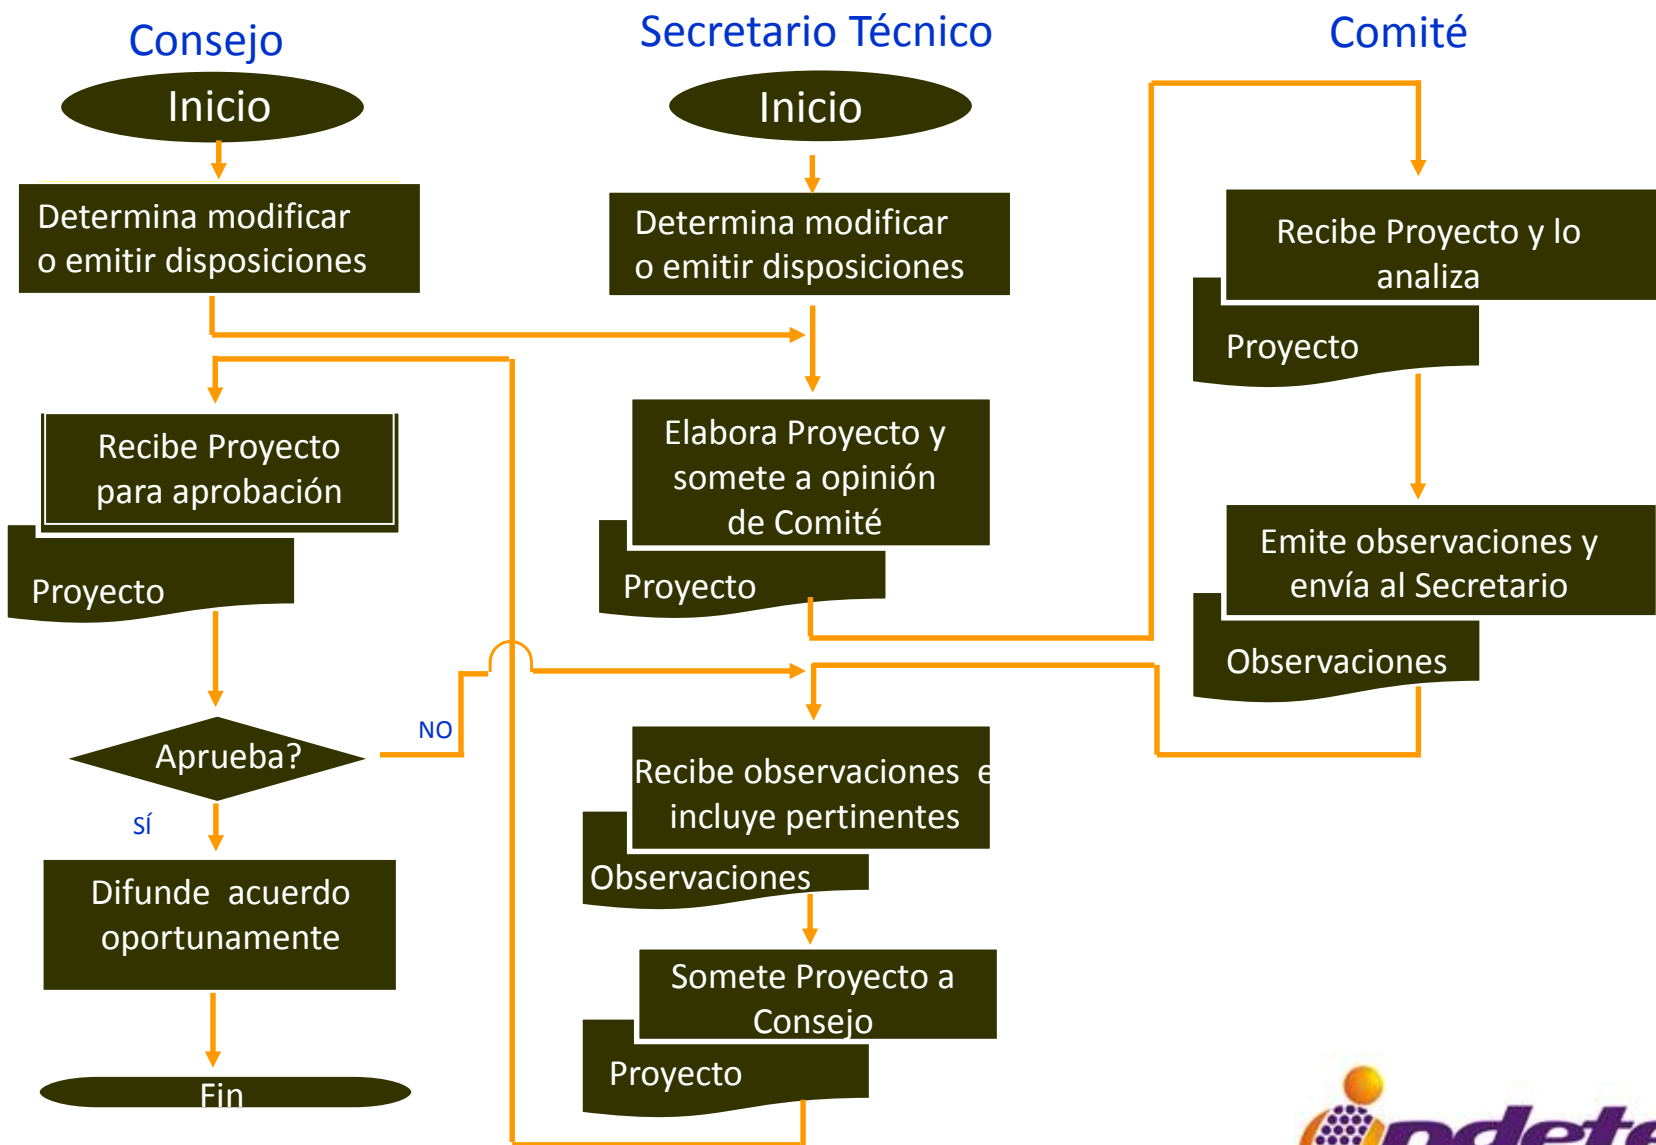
Consejo

Inicio

Determina modificar o emitir disposiciones

Recibe Proyecto para aprobación

Proyecto

Aprueba?

NO

SÍ

Difunde acuerdo oportunamente

Fin

Secretario Técnico

Inicio

Determina modificar o emitir disposiciones

Elabora Proyecto y somete a opinión de Comité

Proyecto

Recibe observaciones e incluye pertinentes

Observaciones

Somete Proyecto a Consejo

Proyecto

Comité

Recibe Proyecto y lo analiza

Proyecto

Emite observaciones y envía al Secretario

Observaciones

indete